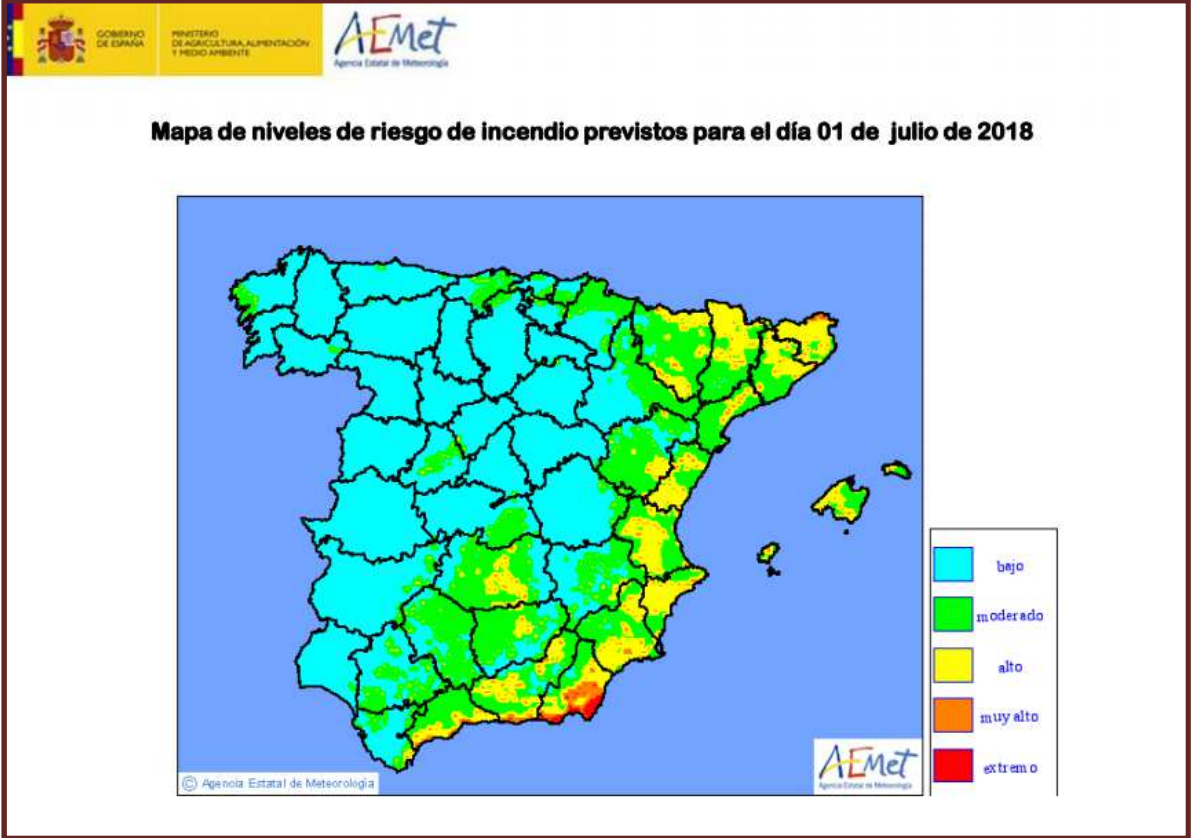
GOBIERNO DE ESPAÑA

MINISTERIO DE AGRICULTURA, ALIMENTACIÓN Y MEDIO AMBIENTE

AEMet
Agencia Estatal de Meteorología

Mapa de niveles de riesgo de incendio previstos para el día 01 de julio de 2018

bajo
moderado
alto
muy alto
extremo

AEMet
Agencia Estatal de Meteorología

© Agencia Estatal de Meteorología